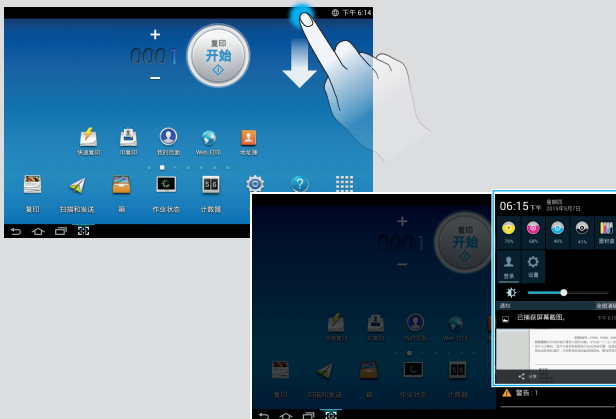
下午 6:14

+
0001
−
复印
开始

快速复印
ID复印
我的页面
Web 打印
地址簿

复印
扫描和发送
箱
作业状态
计数器
?

+
0001
−
复印
开始

快速复印
ID复印
我的页面
Web 打印
地址簿

复印
扫描和发送
箱
作业状态
计数器

06:15 下午
星期四
2015年5月7日

70%
68%
49%
41%
图标墨

登录
设置

通知
全部清除

已捕获屏幕截图。
下午 6:1

分享

警告 : 1